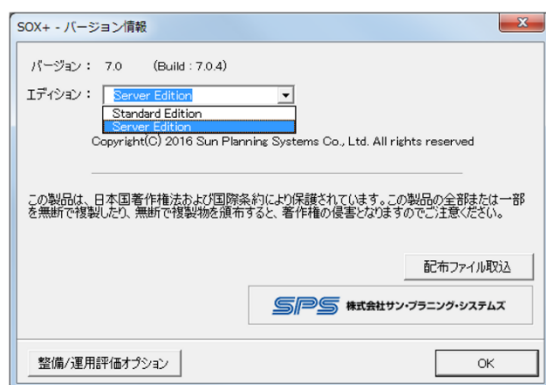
SOX+ - バージョン情報

バージョン： 7.0 (Build : 7.0.4)

エディション： Server Edition

Standard Edition

Server Edition

Copyright(C) 2016 Sun Planning Systems Co., Ltd. All rights reserved

この製品は、日本国著作権法および国際条約により保護されています。この製品の全部または一部を無断で複製したり、無断で複製物を頒布すると、著作権の侵害となりますのでご注意ください。

配布ファイル取込

SPS 株式会社サン・プラニング・システムズ

整備/運用評価オプション

OK